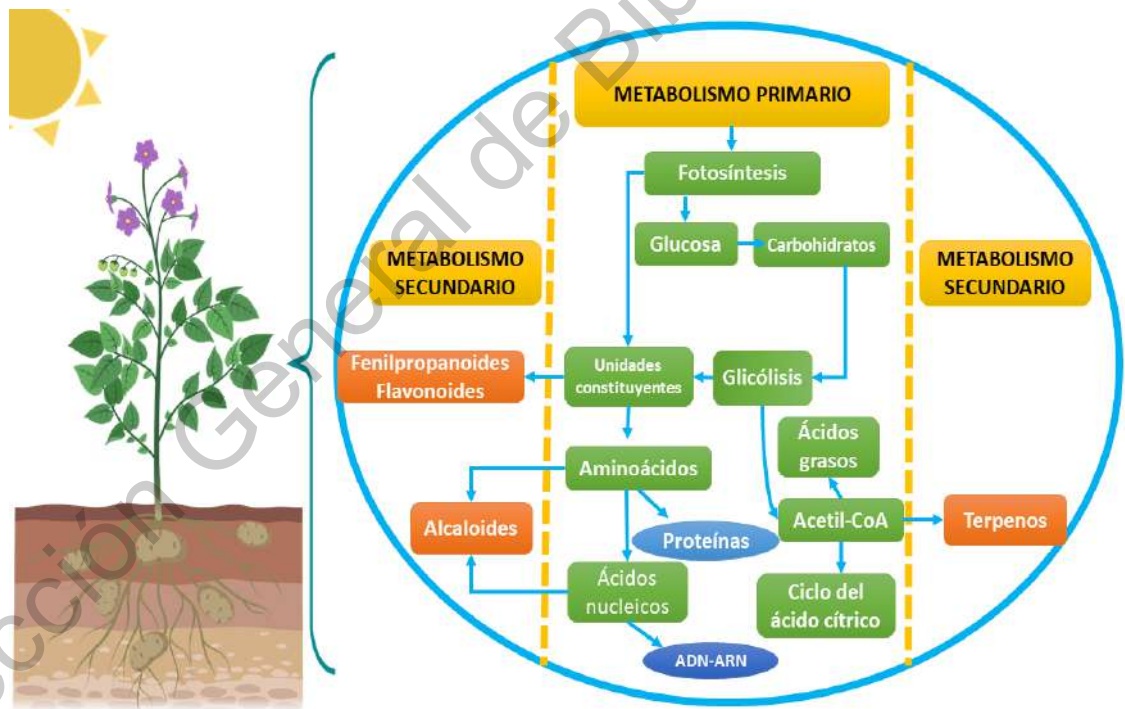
METABOLISMO PRIMARIO

Fotosíntesis

Glucosa

Carbohidratos

METABOLISMO SECUNDARIO

METABOLISMO SECUNDARIO

Fenilpropanoides Flavonoides

Unidades constituyentes

Glicólisis

Ácidos grasos

Aminoácidos

Alcaloides

Proteínas

Acetil-CoA

Terpenos

Ácidos nucleicos

Ciclo del ácido cítrico

ADN-ARN

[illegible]cción General de Bi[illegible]